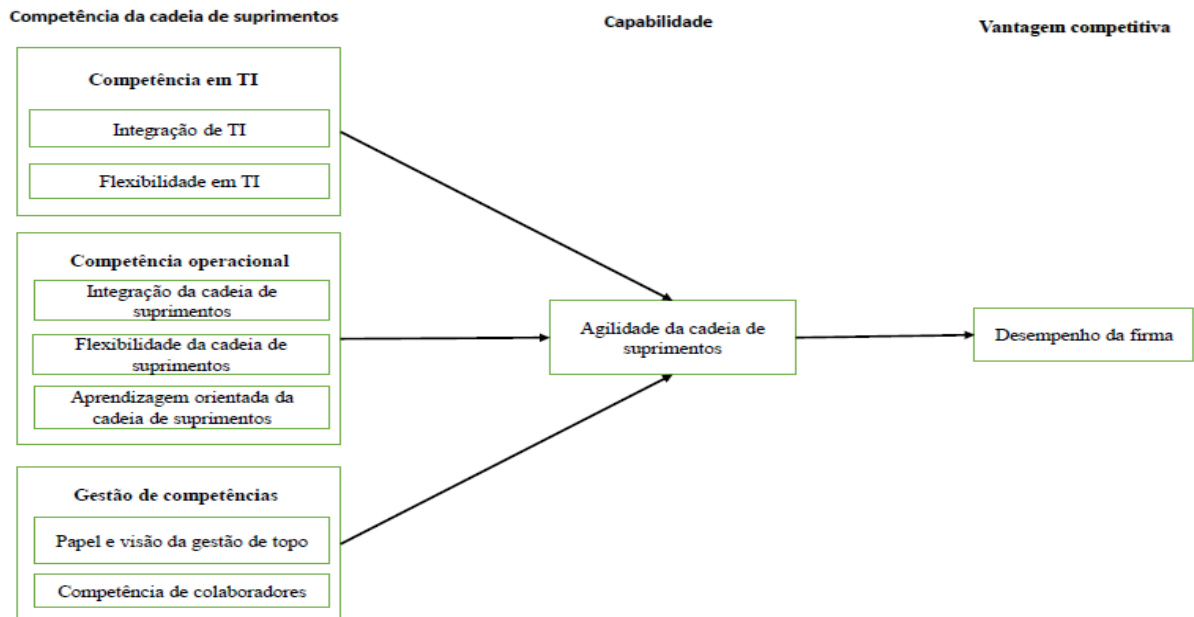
Competência da cadeia de suprimentos

Capabilidade

Vantagem competitiva

Competência em TI

Integração de TI

Flexibilidade em TI

Competência operacional

Integração da cadeia de suprimentos

Flexibilidade da cadeia de suprimentos

Aprendizagem orientada da cadeia de suprimentos

Gestão de competências

Papel e visão da gestão de topo

Competência de colaboradores

Agilidade da cadeia de suprimentos

Desempenho da firma